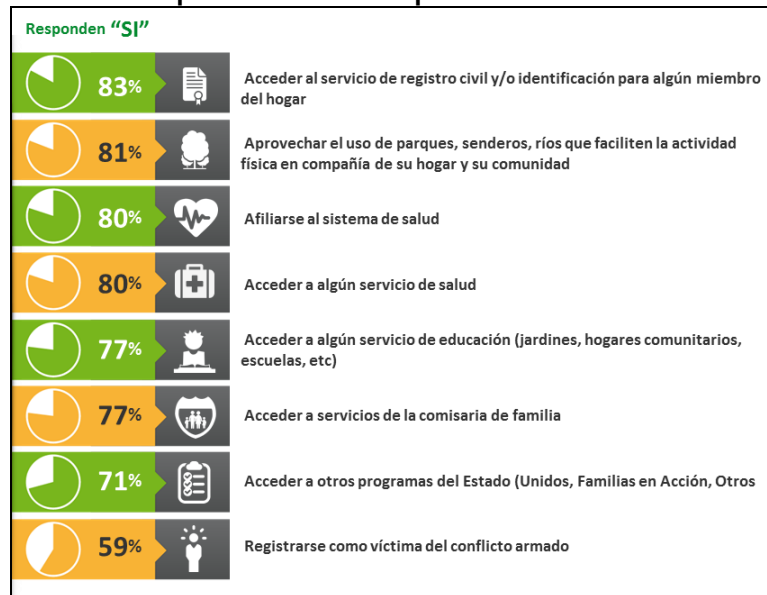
Responden "SI"

83% Acceder al servicio de registro civil y/o identificación para algún miembro del hogar

81% Aprovechar el uso de parques, senderos, ríos que faciliten la actividad física en compañía de su hogar y su comunidad

80% Afiliarse al sistema de salud

80% Acceder a algún servicio de salud

77% Acceder a algún servicio de educación (jardines, hogares comunitarios, escuelas, etc)

77% Acceder a servicios de la comisaria de familia

71% Acceder a otros programas del Estado (Unidos, Familias en Acción, Otros

59% Registrarse como víctima del conflicto armado